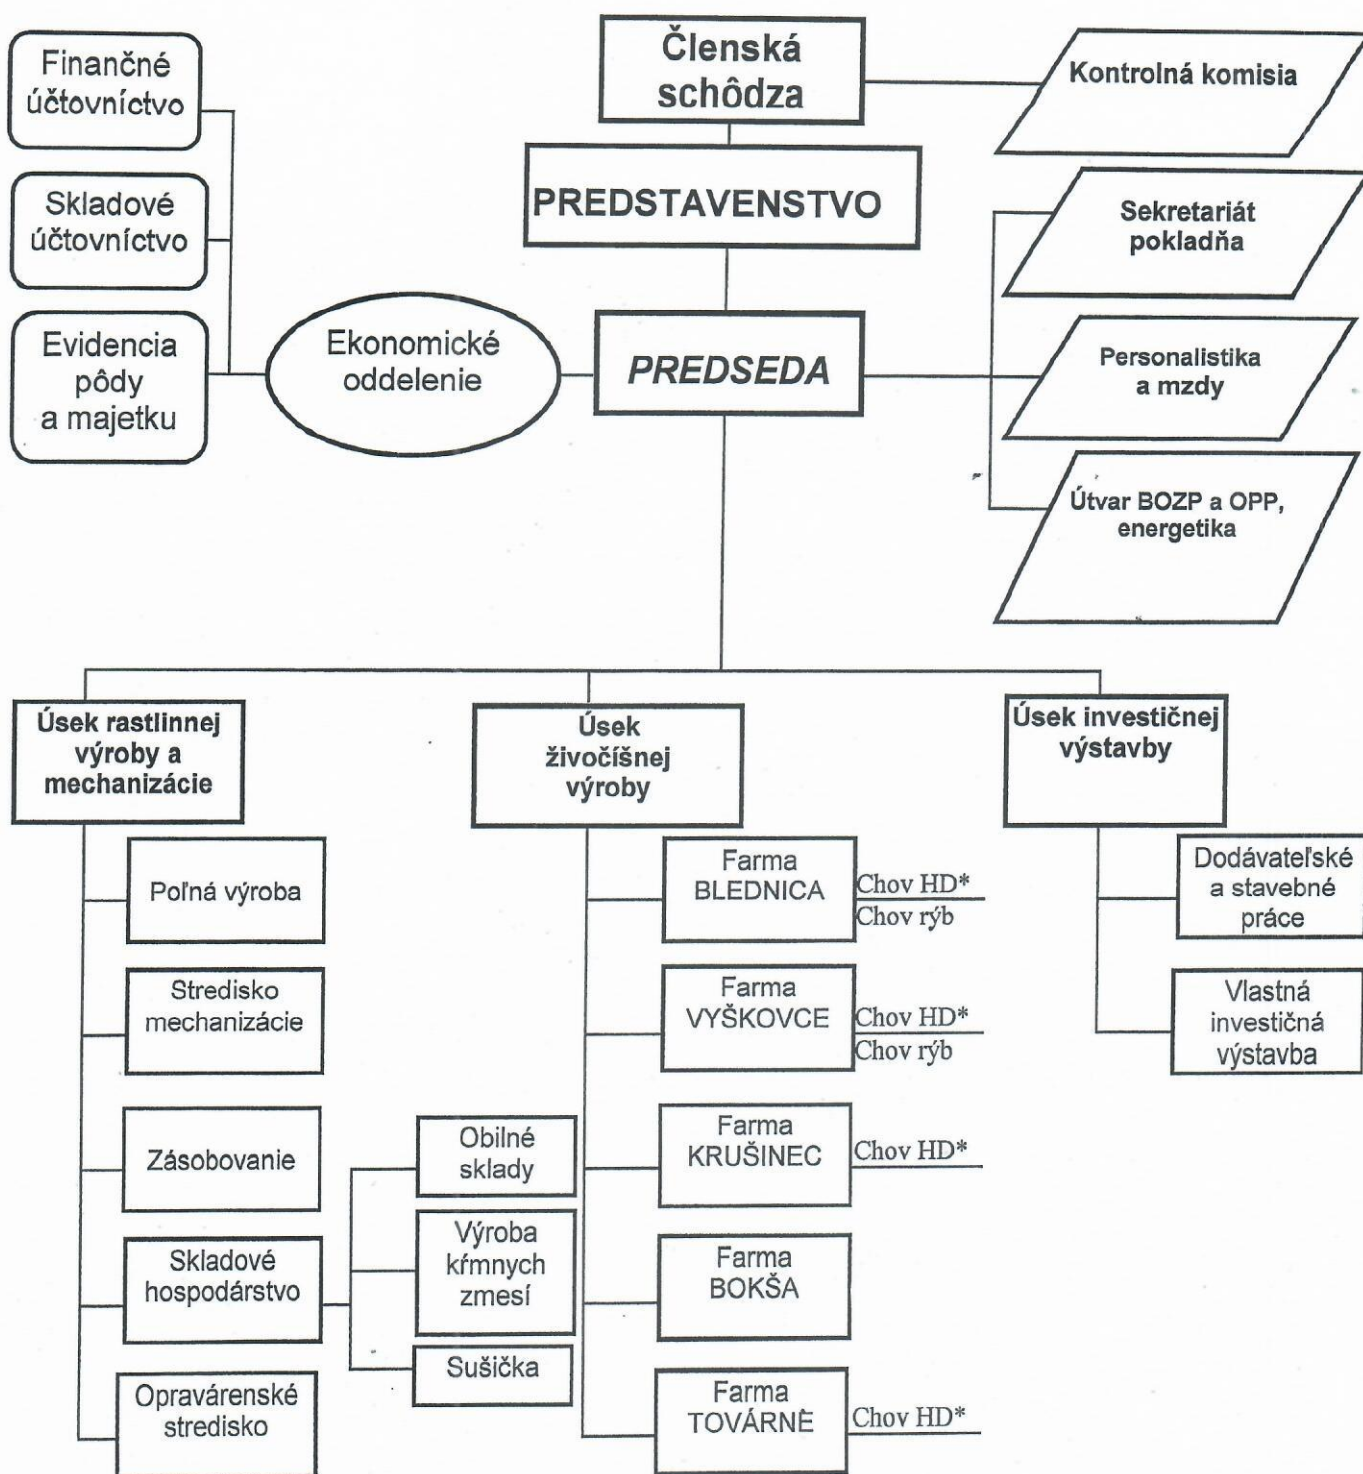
Finančné účtovníctvo

Skladové účtovníctvo

Evidencia pôdy a majetku

Členská schôdza

Kontrolná komisia

PREDSTAVENSTVO

Sekretariát pokladňa

Ekonomické oddelenie

PREDSEDA

Personalistika a mzdy

Útvar BOZP a OPP, energetika

Úsek rastlinnej výroby a mechanizácie

Úsek živočíšnej výroby

Úsek investičnej výstavby

Poľná výroba

Stredisko mechanizácie

Zásobovanie

Skladové hospodárstvo

Opravárenské stredisko

Obilné sklady

Výroba kŕmnych zmesí

Sušička

Farma BLEDNICA

Chov HD*

Chov rýb

Farma VYŠKOVCE

Chov HD*

Chov rýb

Farma KRUŠINEC

Chov HD*

Farma BOKŠA

Farma TOVÁRNÉ

Chov HD*

Dodávateľské a stavebné práce

Vlastná investičná výstavba